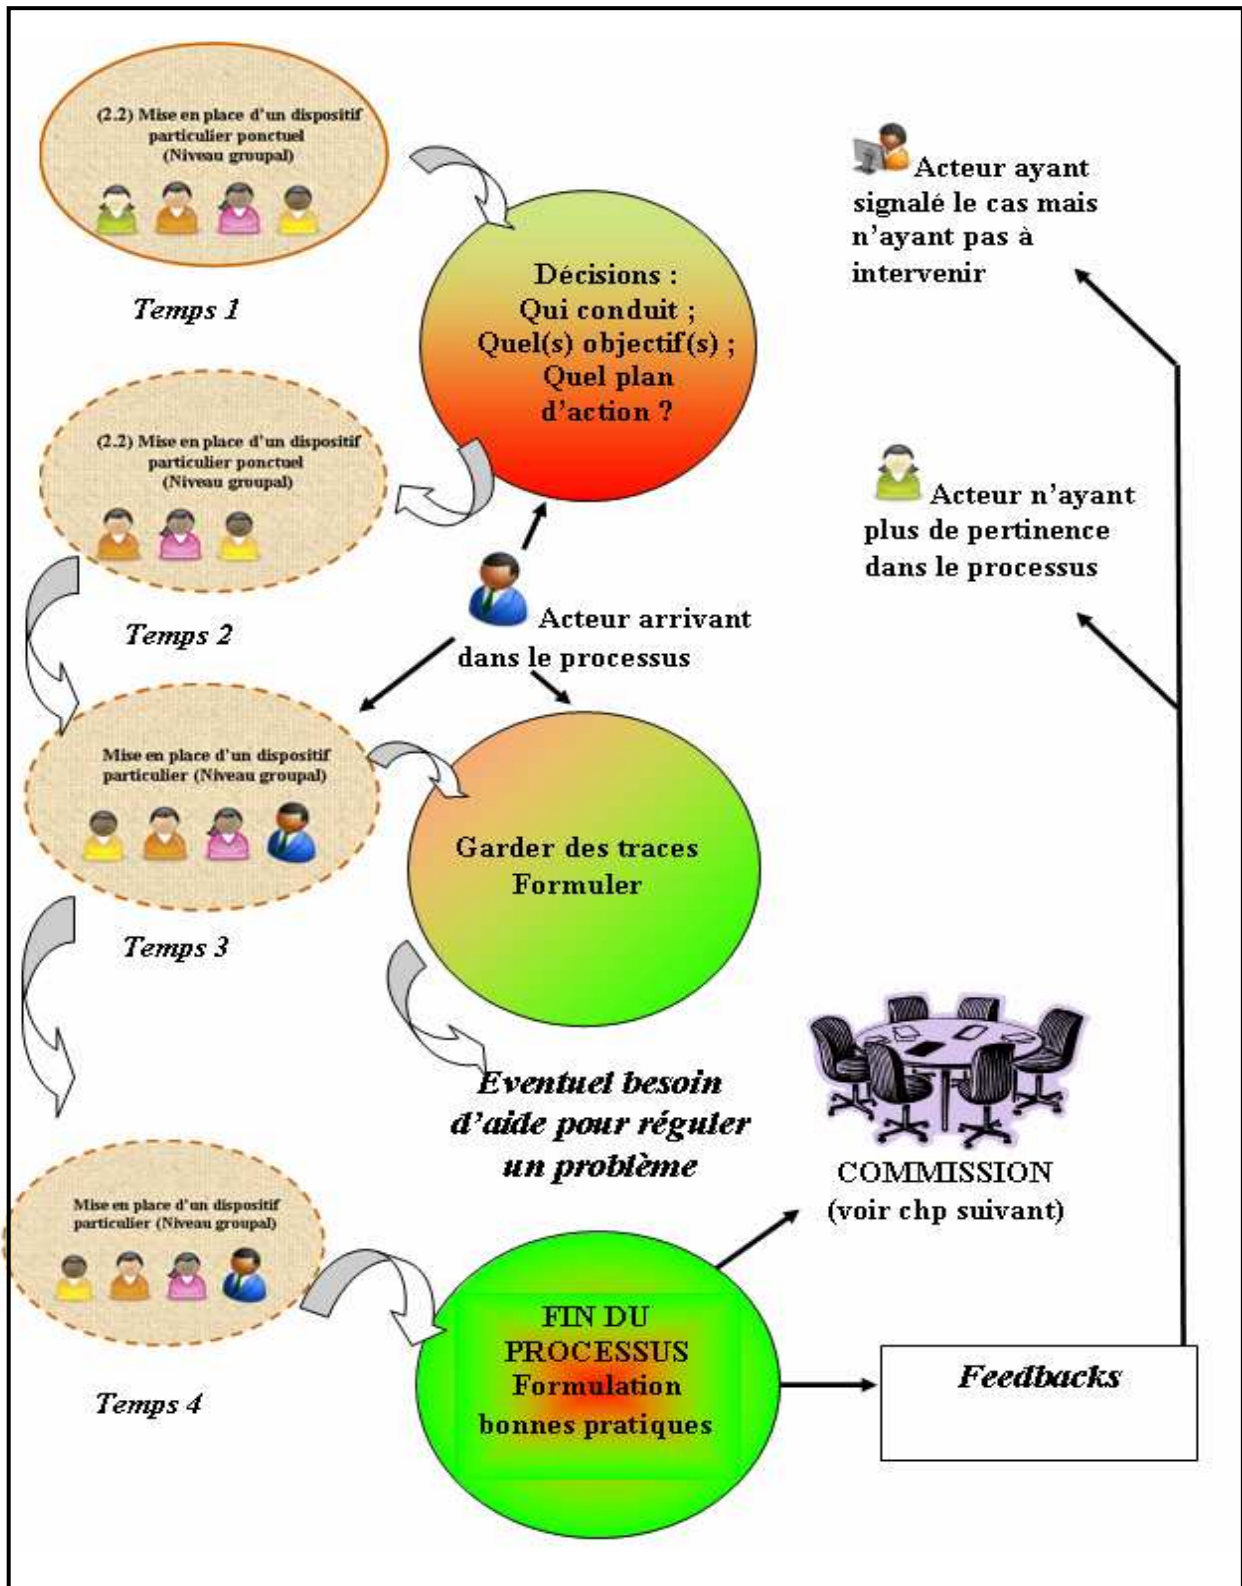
(2.2) Mise en place d'un dispositif particulier ponctuel (Niveau groupal)

Temps 1

Décisions : Qui conduit ; Quel(s) objectif(s) ; Quel plan d'action ?

Acteur ayant signalé le cas mais n'ayant pas à intervenir

(2.2) Mise en place d'un dispositif particulier ponctuel (Niveau groupal)

Temps 2

Acteur n'ayant plus de pertinence dans le processus

Acteur arrivant dans le processus

Mise en place d'un dispositif particulier (Niveau groupal)

Temps 3

Garder des traces Formuler

Eventuel besoin d'aide pour réguler un problème

COMMISSION (voir chp suivant)

Mise en place d'un dispositif particulier (Niveau groupal)

Temps 4

FIN DU PROCESSUS Formulation bonnes pratiques

Feedbacks